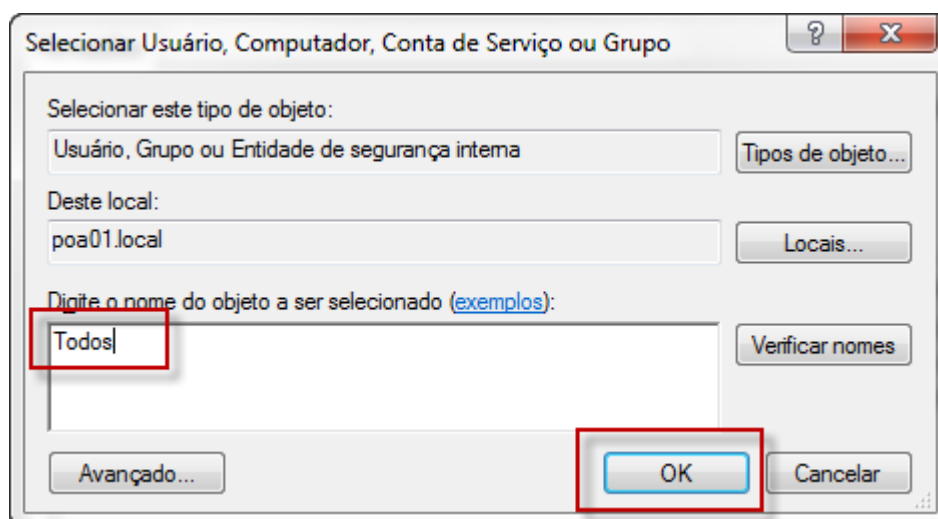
Selecionar Usuário, Computador, Conta de Serviço ou Grupo

?

X

Selecionar este tipo de objeto:

Usuário, Grupo ou Entidade de segurança interna

Tipos de objeto...

Deste local:

poa01.local

Locais...

Digite o nome do objeto a ser selecionado (exemplos):

Todos

Verificar nomes

Avançado...

OK

Cancelar